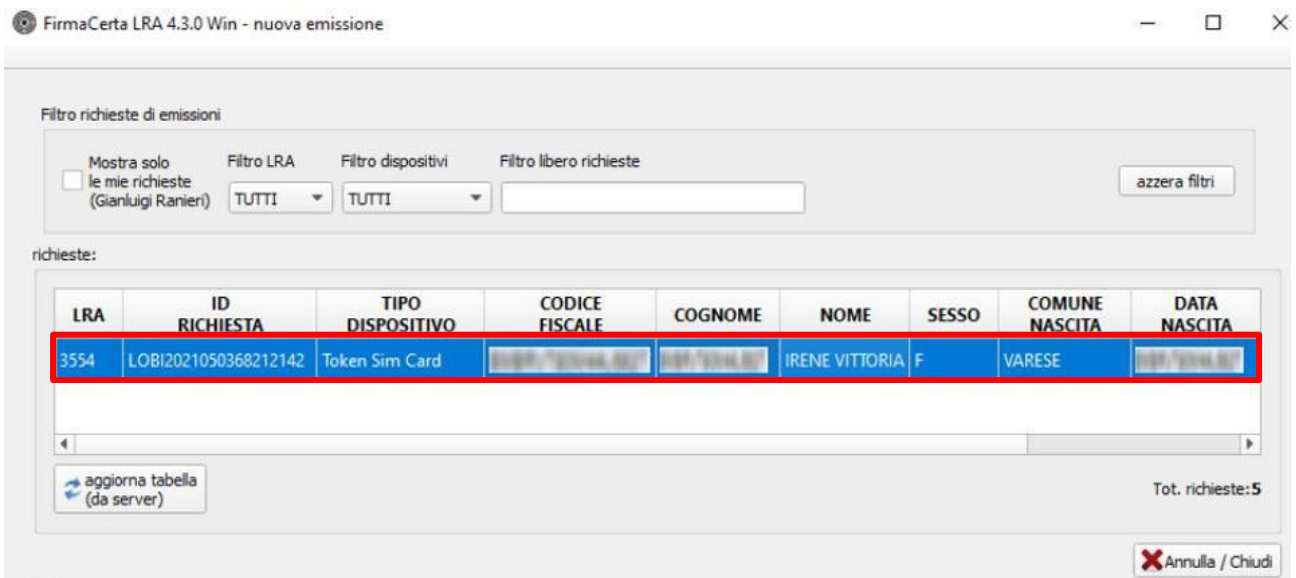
FirmaCerta LRA 4.3.0 Win - nuova emissione

Filtro richieste di emissioni

Mostra solo le mie richieste (Gianluigi Ranieri)

Filtro LRA
TUTTI

Filtro dispositivi
TUTTI

Filtro libero richieste

azzera filtri

richieste:

| LRA | ID RICHIESTA | TIPO DISPOSITIVO | CODICE FISCALE | COGNOME | NOME | SESSO | COMUNE NASCITA | DATA NASCITA |
|---|---|---|---|---|---|---|---|---|
| 3554 | LOBI2021050368212142 | Token Sim Card | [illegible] | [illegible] | IRENE VITTORIA | F | VARESE | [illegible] |

aggiorna tabella (da server)

Tot. richieste:5

Annulla / Chiudi